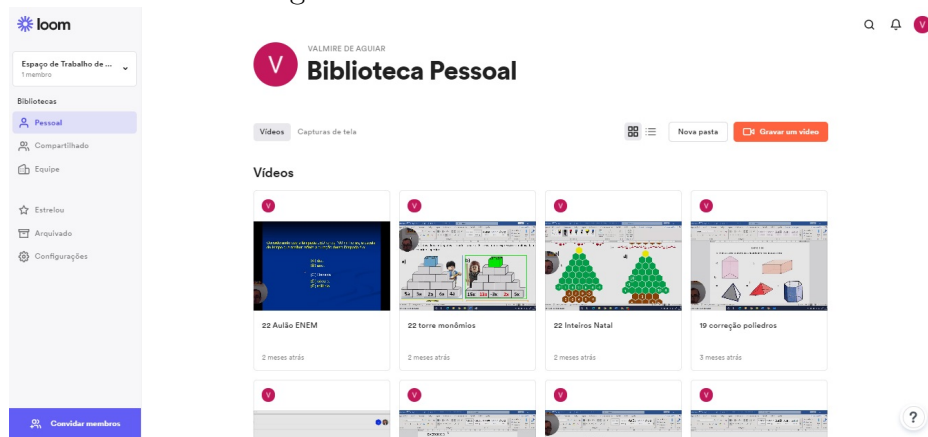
loom

Espaço de Trabalho de ...
1 membro

Bibliotecas
Pessoal
Compartilhado
Equipe

Estrelou
Arquivado
Configurações

Convidar membros

V
VALMIRE DE AGUIAR
Biblioteca Pessoal

Vídeos Capturas de tela

Nova pasta
Gravar um vídeo

Vídeos

V
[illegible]
22 Aulão ENEM
2 meses atrás

V
22 torre monômios
2 meses atrás

V
22 Inteiros Natal
2 meses atrás

V
19 correção poliedros
3 meses atrás

V
V
V
V

?